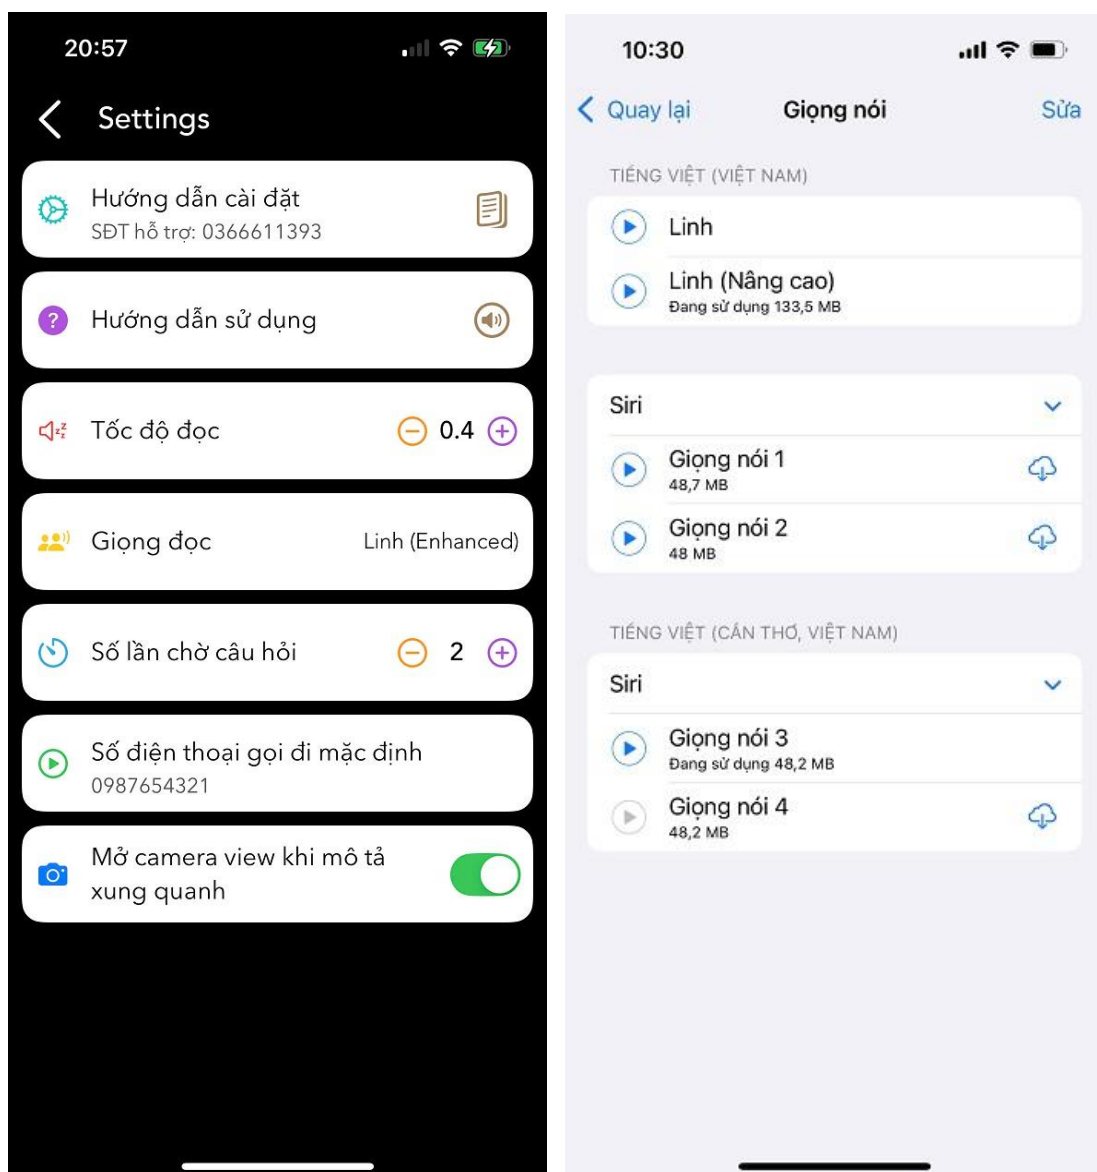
20:57

Settings

Hướng dẫn cài đặt
SĐT hỗ trợ: 0366611393

Hướng dẫn sử dụng

Tốc độ đọc 0.4

Giọng đọc Linh (Enhanced)

Số lần chờ câu hỏi 2

Số điện thoại gọi đi mặc định
0987654321

Mở camera view khi mô tả xung quanh

10:30

Quay lại Giọng nói Sửa

TIẾNG VIỆT (VIỆT NAM)

Linh

Linh (Nâng cao)
Đang sử dụng 133,5 MB

Siri

Giọng nói 1
48,7 MB

Giọng nói 2
48 MB

TIẾNG VIỆT (CẦN THƠ, VIỆT NAM)

Siri

Giọng nói 3
Đang sử dụng 48,2 MB

Giọng nói 4
48,2 MB